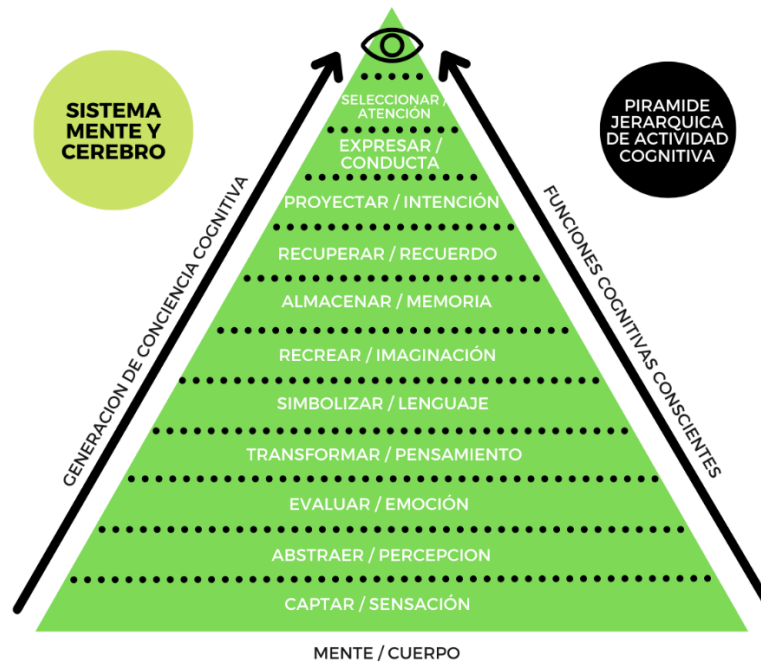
SISTEMA MENTE Y CEREBRO

PIRAMIDE JERARQUICA DE ACTIVIDAD COGNITIVA

SELECCIONAR / ATENCIÓN

EXPRESAR / CONDUCTA

PROYECTAR / INTENCIÓN

RECUPERAR / RECUERDO

ALMACENAR / MEMORIA

RECREAR / IMAGINACIÓN

SIMBOLIZAR / LENGUAJE

TRANSFORMAR / PENSAMIENTO

EVALUAR / EMOCIÓN

ABSTRAER / PERCEPCION

CAPTAR / SENSACIÓN

GENERACION DE CONCIENCIA COGNITIVA

FUNCIONES COGNITIVAS CONSCIENTES

MENTE / CUERPO